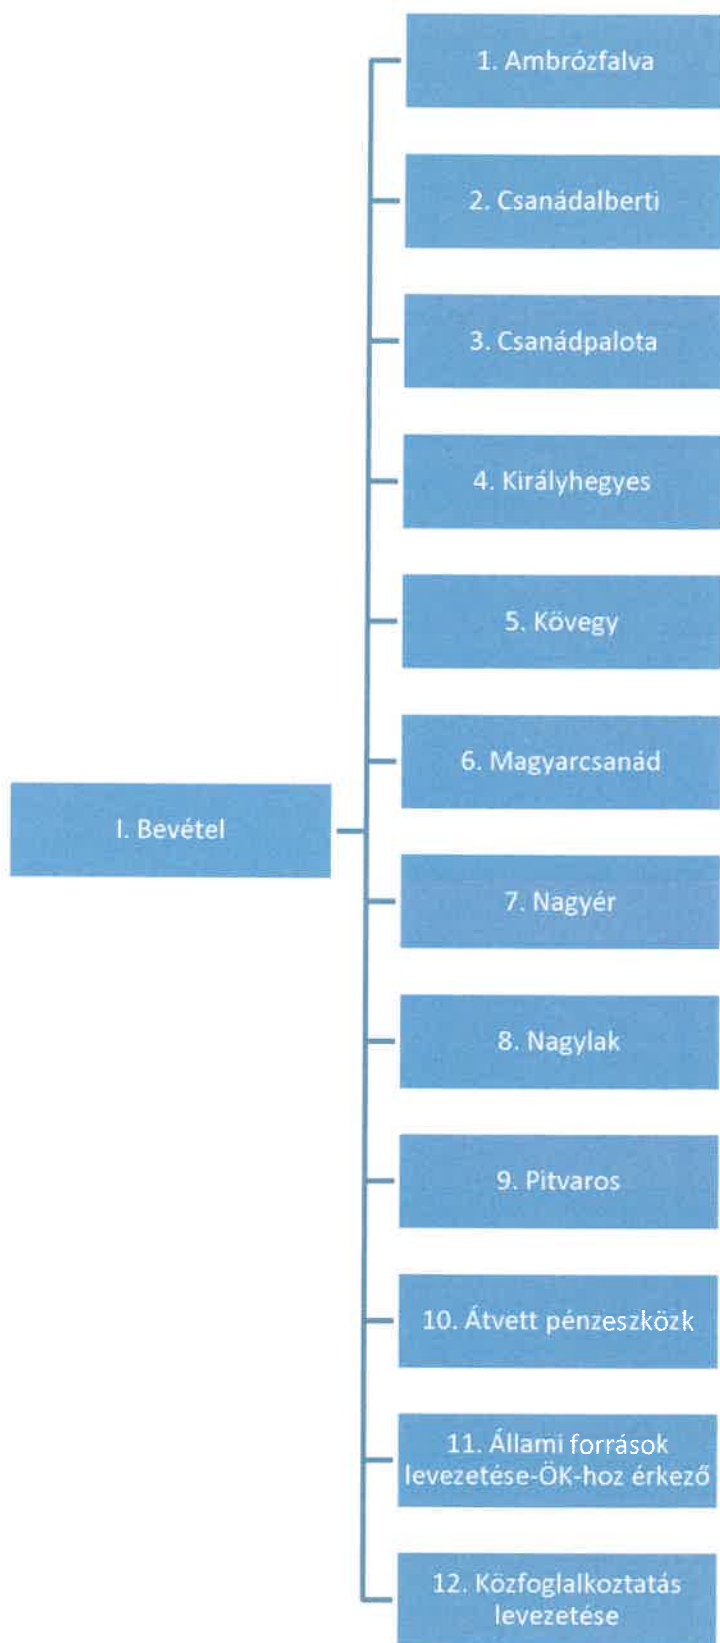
I. Bevétel

1. Ambrózfalva

2. Csanádalberti

3. Csanádpalota

4. Királyhegyes

5. Kövegy

6. Magyarcsanád

7. Nagyér

8. Nagylak

9. Pitvaros

10. Átvett pénzeszközk

11. Állami források levezetése-ÖK-hoz érkező

12. Közfoglalkoztatás levezetése